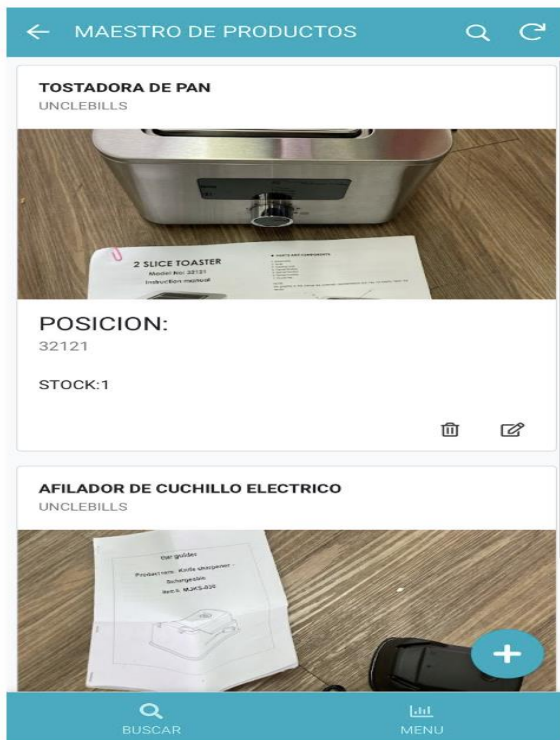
MAESTRO DE PRODUCTOS

TOSTADORA DE PAN
UNCLEBILLS

2 SLICE TOASTER
Model No: 32121
Instruction manual

POSICION:
32121

STOCK:1

AFILADOR DE CUCHILLO ELECTRICO
UNCLEBILLS

User guides
Product name: Knife sharpener
Rech.k: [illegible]

BUSCAR
MENU